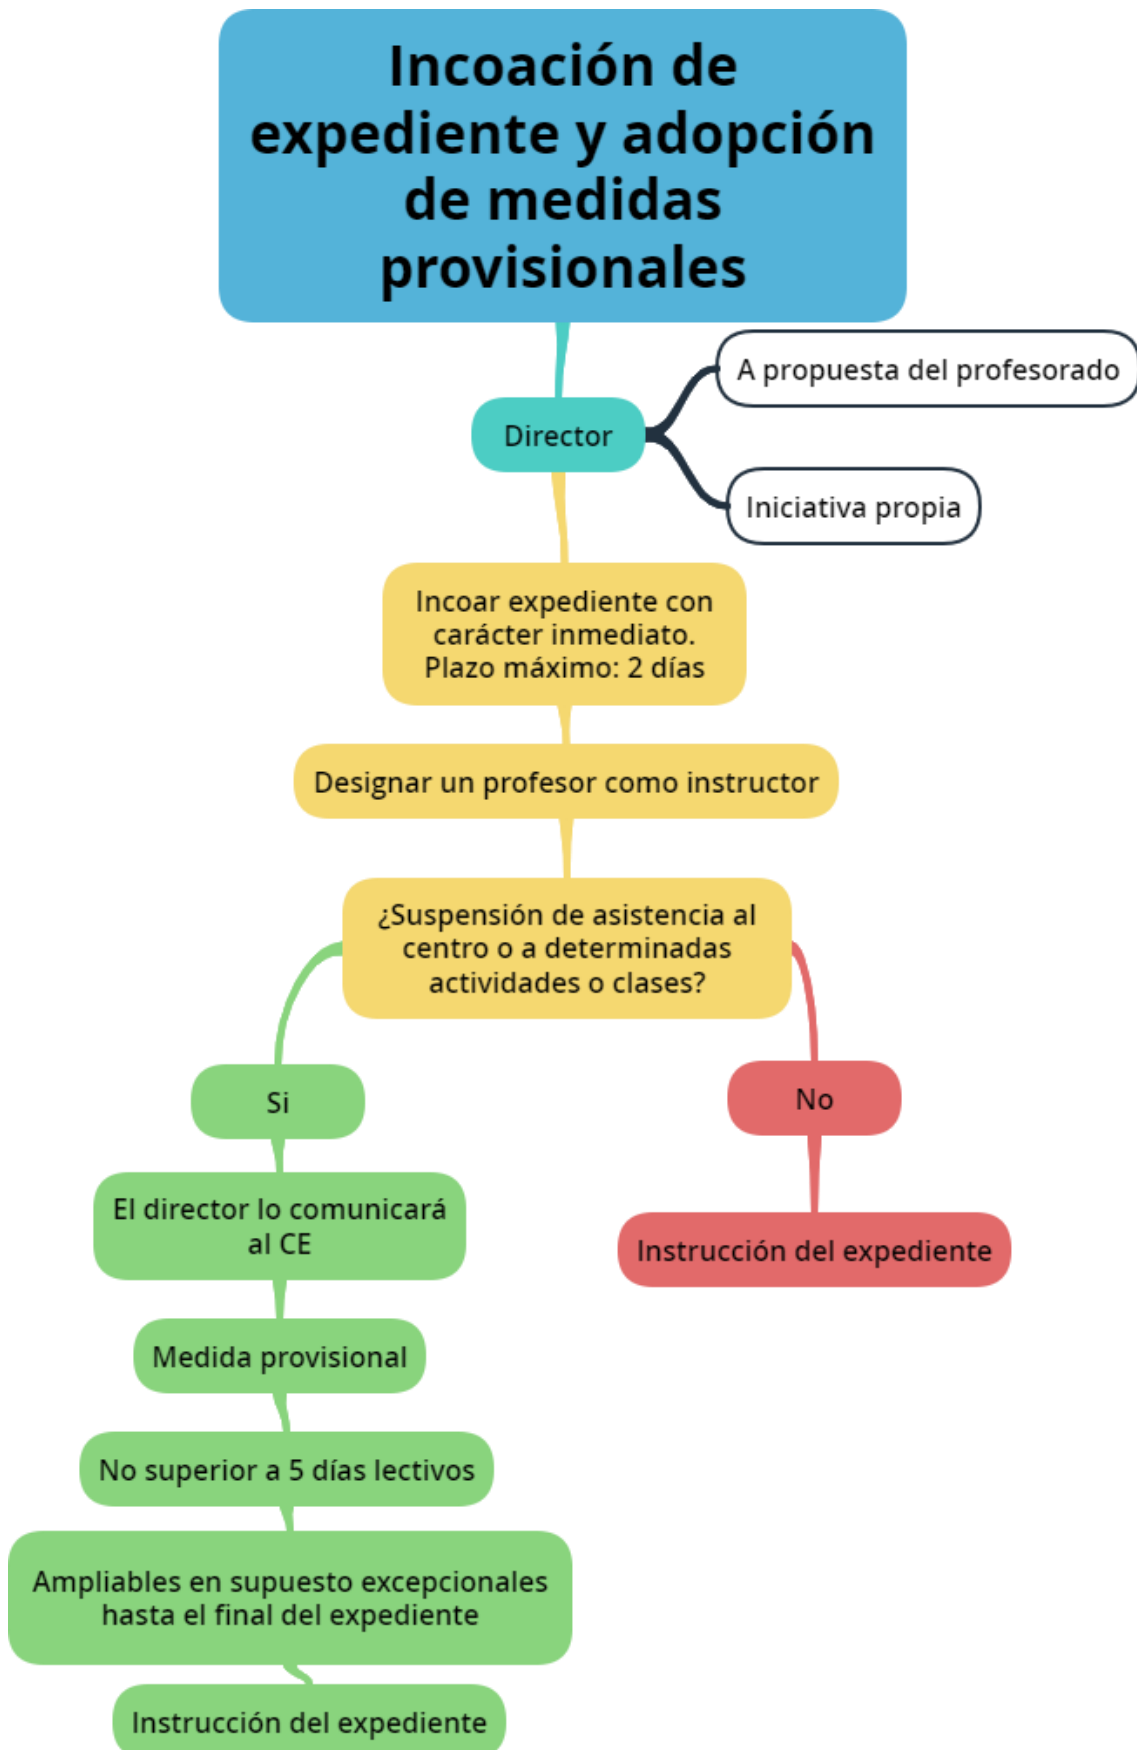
Incoación de expediente y adopción de medidas provisionales

Director

A propuesta del profesorado

Iniciativa propia

Incoar expediente con carácter inmediato. Plazo máximo: 2 días

Designar un profesor como instructor

¿Suspensión de asistencia al centro o a determinadas actividades o clases?

Si

El director lo comunicará al CE

Medida provisional

No superior a 5 días lectivos

Ampliables en supuesto excepcionales hasta el final del expediente

Instrucción del expediente

No

Instrucción del expediente